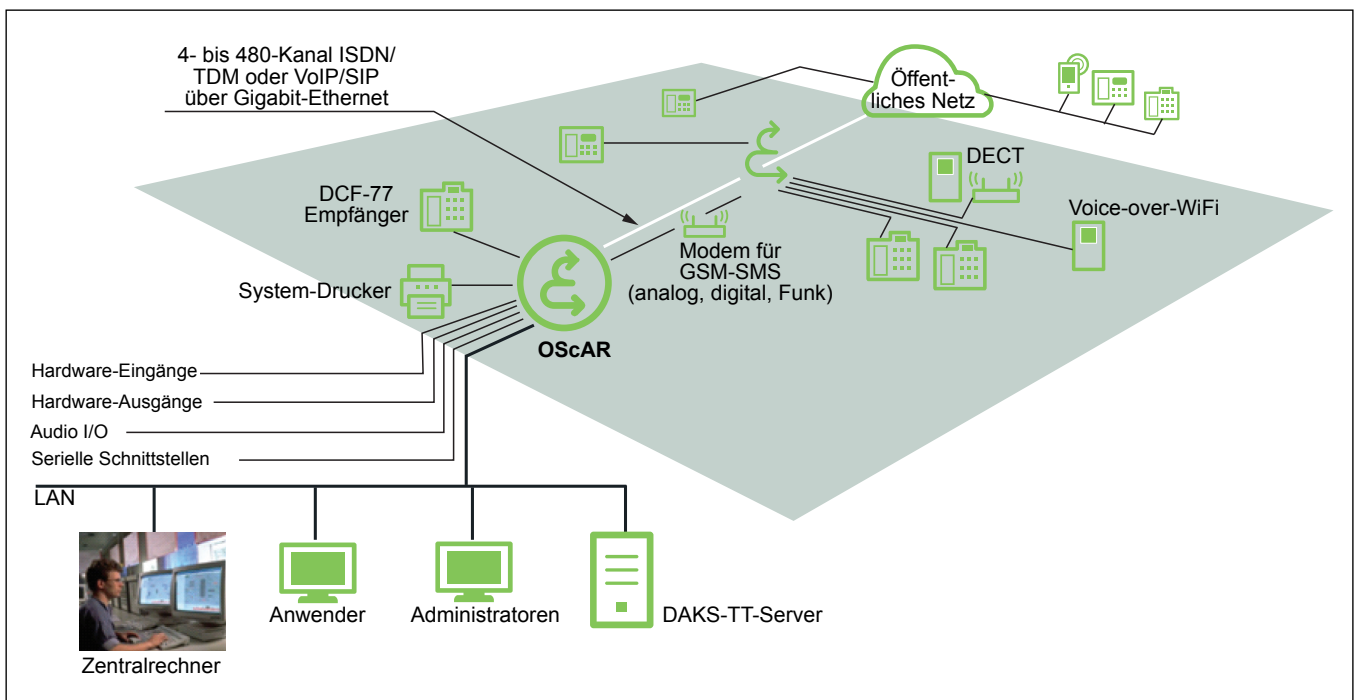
4- bis 480-Kanal ISDN/
TDM oder VoIP/SIP
über Gigabit-Ethernet

Öffent-
liches Netz

DECT

Voice-over-WiFi

DCF-77
Empfänger

Modem für
GSM-SMS
(analog, digital, Funk)

System-Drucker

OScAR

Hardware-Eingänge

Hardware-Ausgänge

Audio I/O

Serielle Schnittstellen

LAN

Zentralrechner

Anwender

Administratoren

DAKS-TT-Server